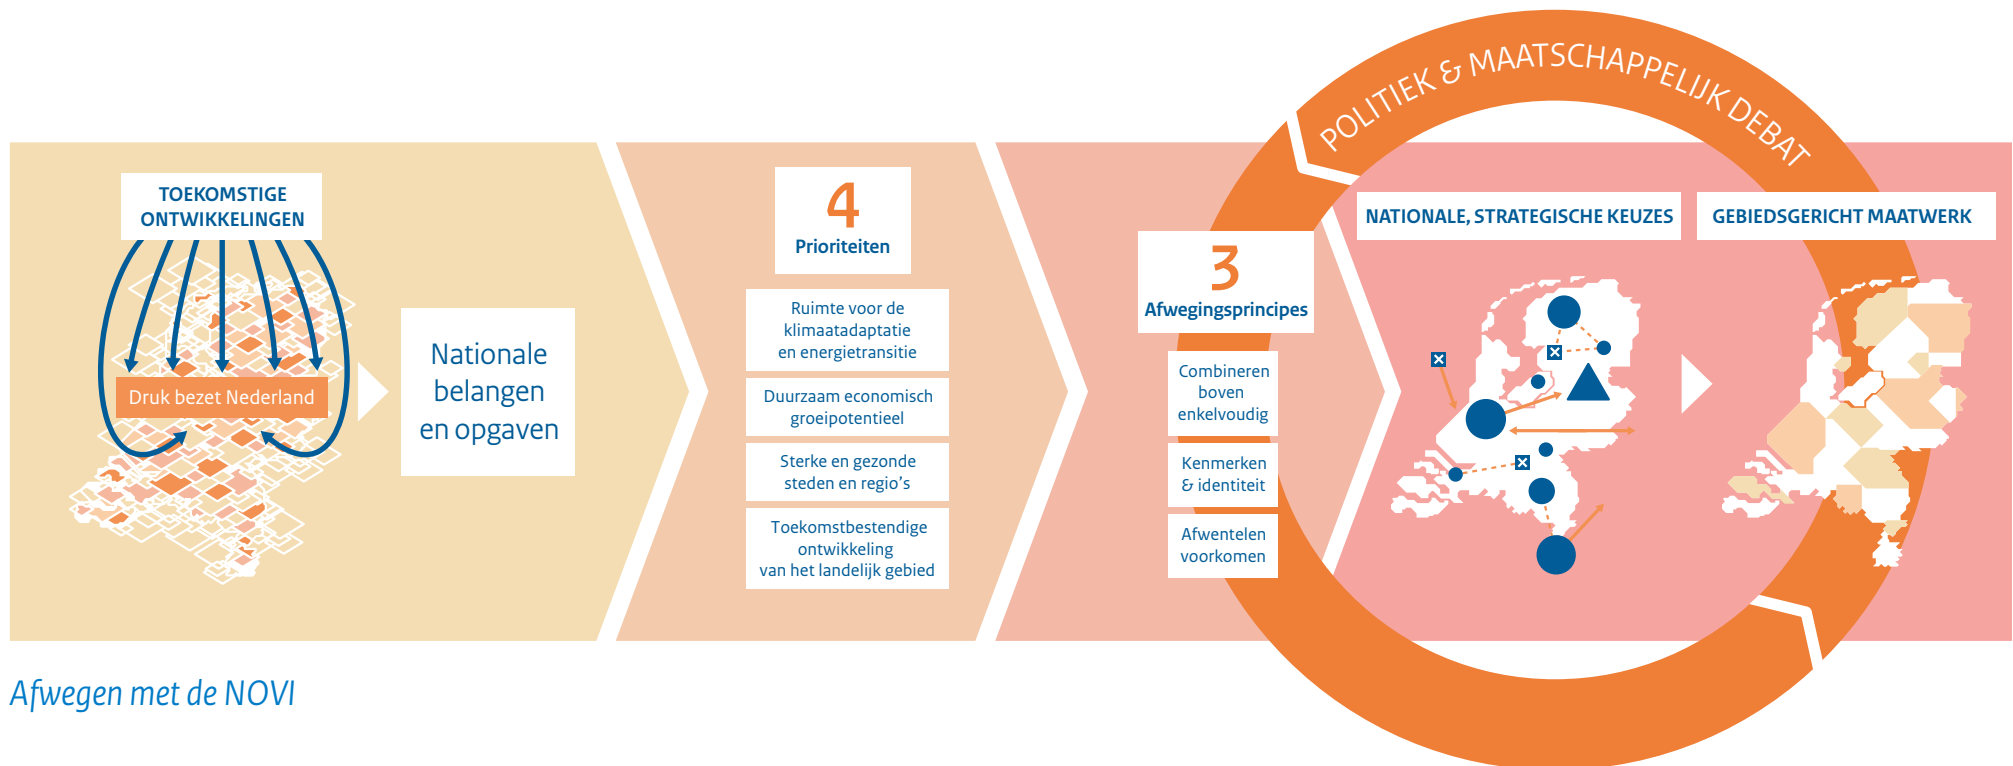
TOEKOMSTIGE ONTWIKKELINGEN

Druk bezet Nederland

Nationale belangen en opgaven

4
Prioriteiten

Ruimte voor de klimaatadaptatie en energietransitie

Duurzaam economisch groeipotentieel

Sterke en gezonde steden en regio's

Toekomstbestendige ontwikkeling van het landelijk gebied

POLITIEK & MAATSCHAPPELIJK DEBAT

3
Afwegingsprincipes

Combineren boven enkelvoudig

Kenmerken & identiteit

Afwentelen voorkomen

NATIONALE, STRATEGISCHE KEUZES

GEBIEDSGERICHT MAATWERK

Afwegen met de NOVI